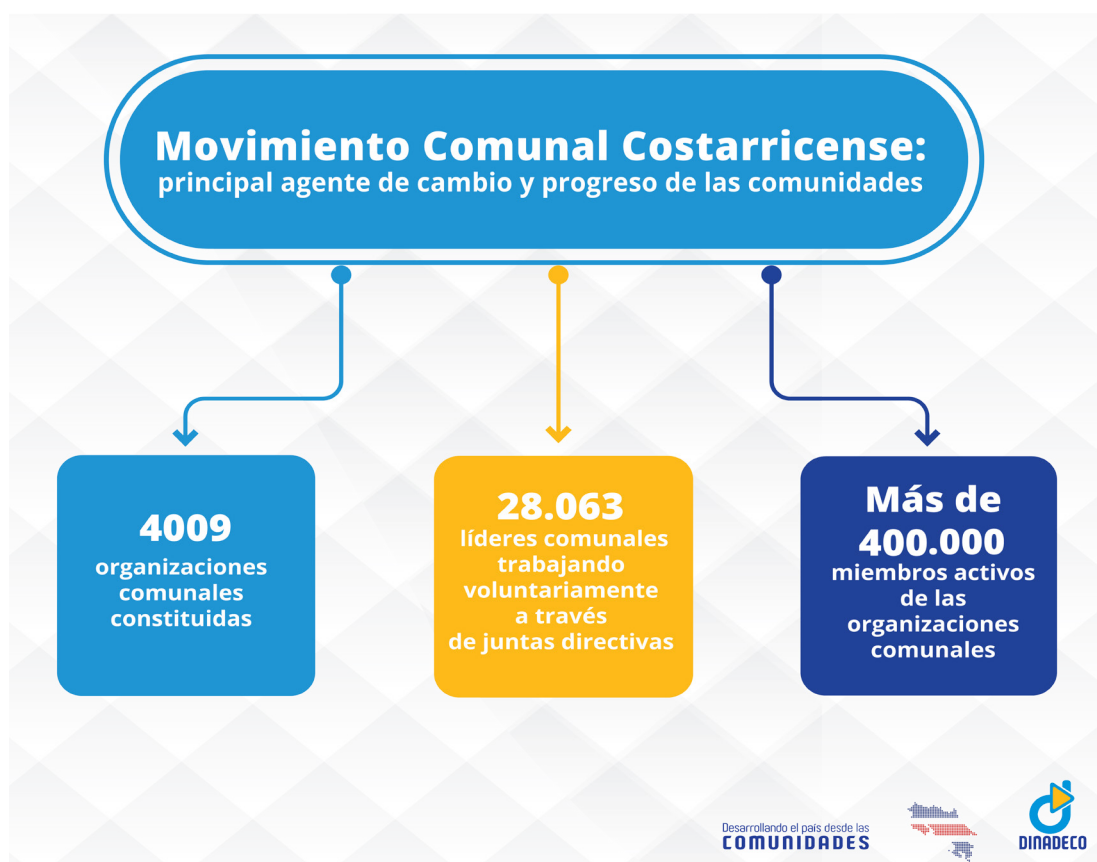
Movimiento Comunal Costarricense:
principal agente de cambio y progreso de las comunidades

4009
organizaciones comunales constituidas

28.063
líderes comunales trabajando voluntariamente a través de juntas directivas

Más de 400.000
miembros activos de las organizaciones comunales

Desarrollando el país desde las
COMUNIDADES

DINADECO